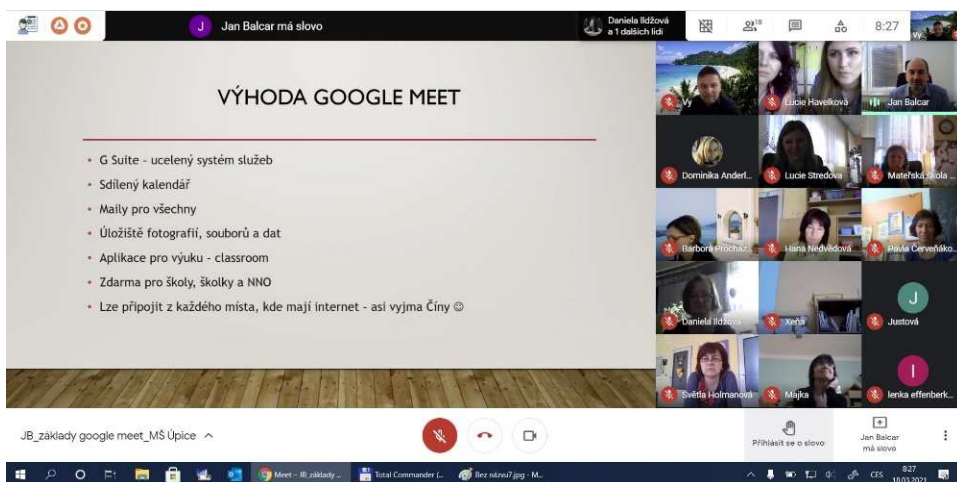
J Jan Balcar má slovo

Daniela Ildžová a 1 dalších lidí

18

8:27

VÝHODA GOOGLE MEET

• G Suite - ucelený systém služeb
• Sdílený kalendář
• Maily pro všechny
• Úložiště fotografií, souborů a dat
• Aplikace pro výuku - classroom
• Zdarma pro školy, školky a NNO
• Lze připojit z každého místa, kde mají internet - asi vyjma Číny ☺

Vy
Lucie Havelková
Jan Balcar
Dominika Anderl...
Lucie Stredova
Mateřská škola ...
Barbora Procház...
Hana Nedvědová
Pavla Červeňáko...
Daniela Ildžová
Xeňa
J
Justová
Světla Holmanová
Majka
I
lenka effenberk...

JB_základy google meet_MŠ Úpice ^

Přihlásit se o slovo

Jan Balcar má slovo

Meet - JB_základy ...
Total Commander (...
Bez názvu7.jpg - M...

CES
8:27
18.03.2021